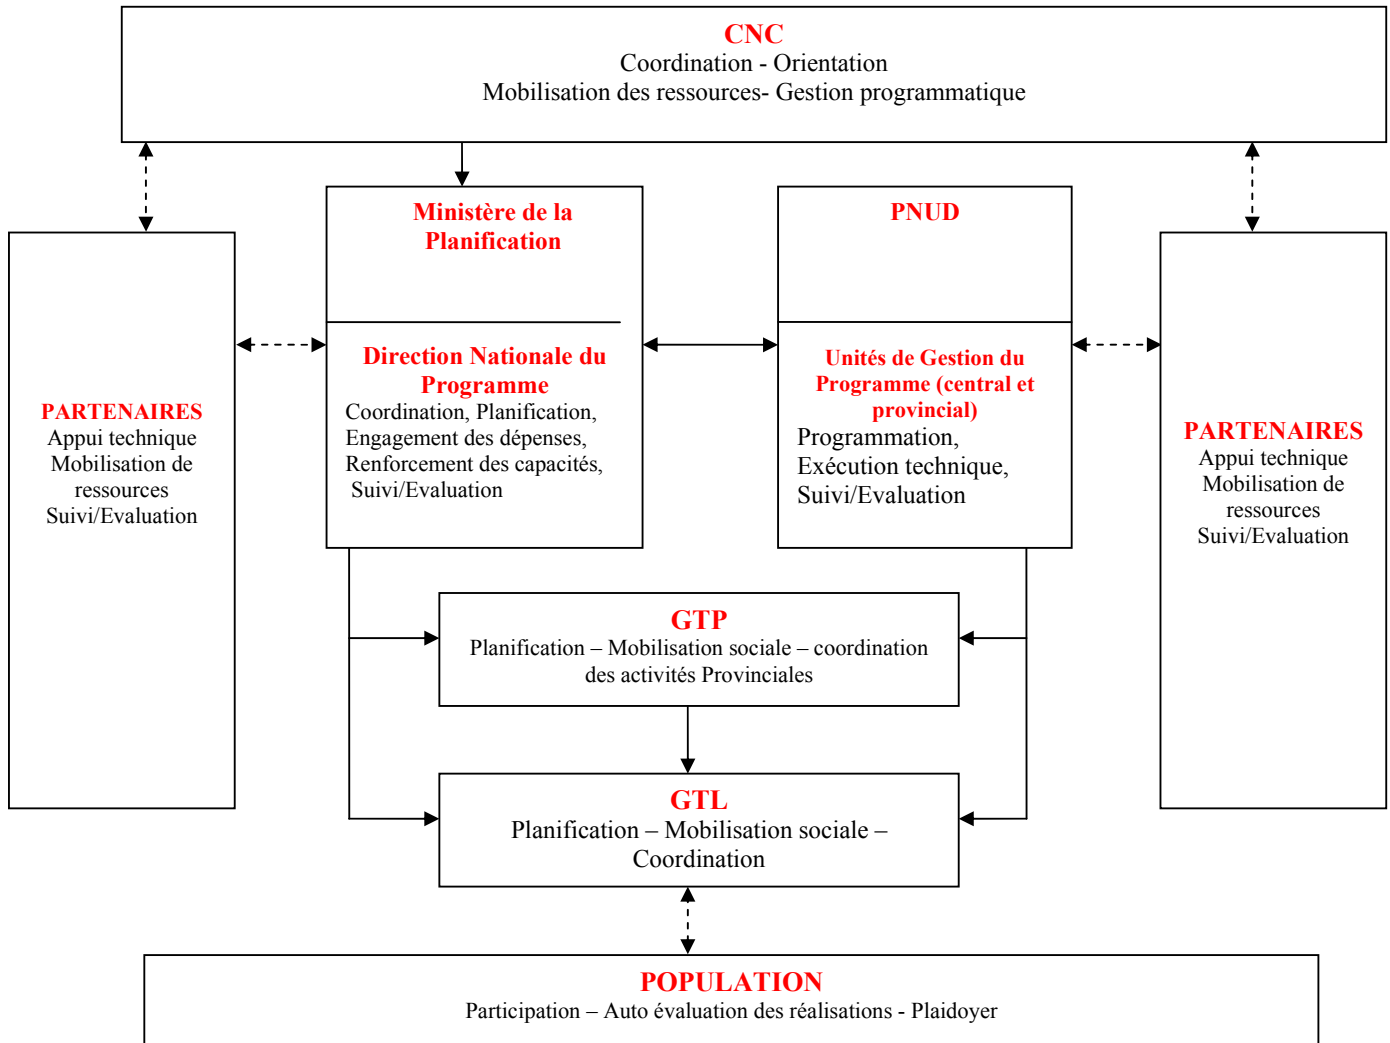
CNC
Coordination - Orientation
Mobilisation des ressources- Gestion programmatique

PARTENAIRES
Appui technique
Mobilisation de ressources
Suivi/Evaluation

Ministère de la Planification

Direction Nationale du Programme
Coordination, Planification, Engagement des dépenses, Renforcement des capacités, Suivi/Evaluation

PNUD

Unités de Gestion du Programme (central et provincial)
Programmation, Exécution technique, Suivi/Evaluation

PARTENAIRES
Appui technique
Mobilisation de ressources
Suivi/Evaluation

GTP
Planification – Mobilisation sociale – coordination des activités Provinciales

GTL
Planification – Mobilisation sociale – Coordination

POPULATION
Participation – Auto évaluation des réalisations - Plaidoyer